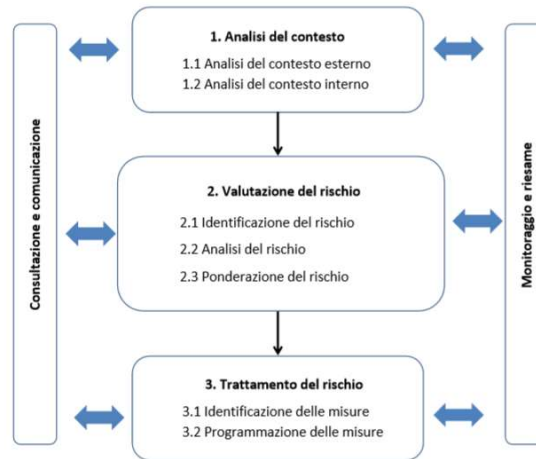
Consultazione e comunicazione

1. Analisi del contesto
1.1 Analisi del contesto esterno
1.2 Analisi del contesto interno

2. Valutazione del rischio
2.1 Identificazione del rischio
2.2 Analisi del rischio
2.3 Ponderazione del rischio

3. Trattamento del rischio
3.1 Identificazione delle misure
3.2 Programmazione delle misure

Monitoraggio e riesame